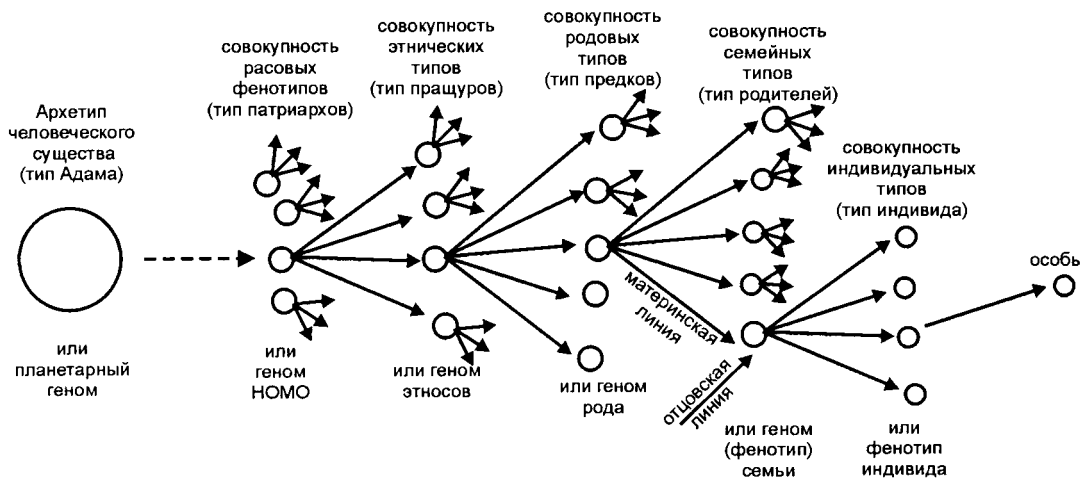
Архетип человеческого существа (тип Адама)

или планетарный геном

совокупность расовых фенотипов (тип патриархов)

или геном НОМО

совокупность этнических типов (тип пращуров)

или геном этносов

совокупность родовых типов (тип предков)

или геном рода

материнская линия

отцовская линия

совокупность семейных типов (тип родителей)

или геном (фенотип) семьи

совокупность индивидуальных типов (тип индивида)

или фенотип индивида

особь